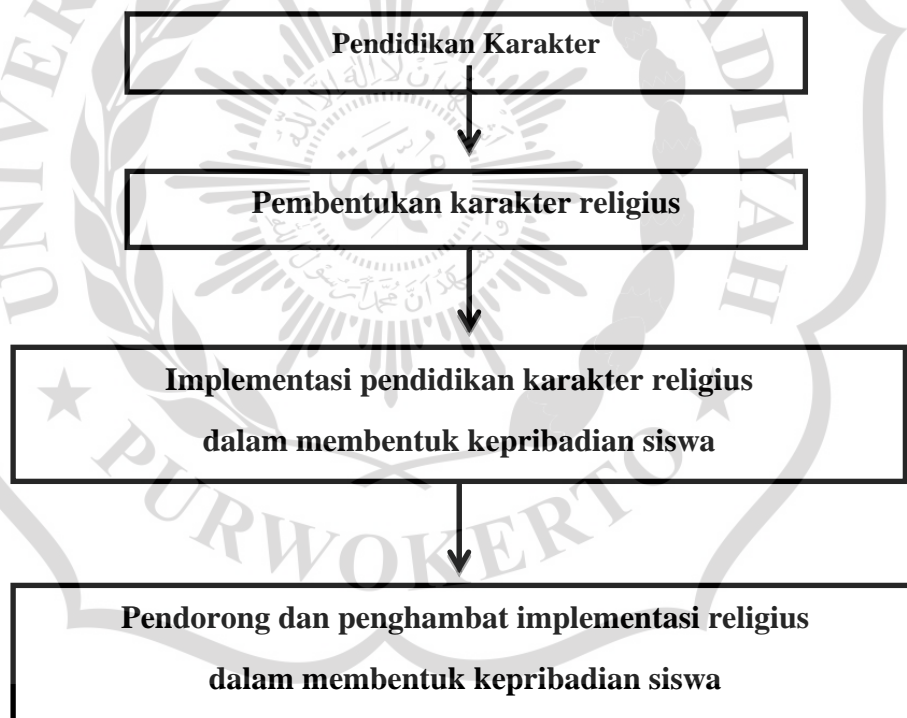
Pendidikan Karakter

Pembentukan karakter religius

Implementasi pendidikan karakter religius dalam membentuk kepribadian siswa

Pendorong dan penghambat implementasi religius dalam membentuk kepribadian siswa

PURWOKERTO